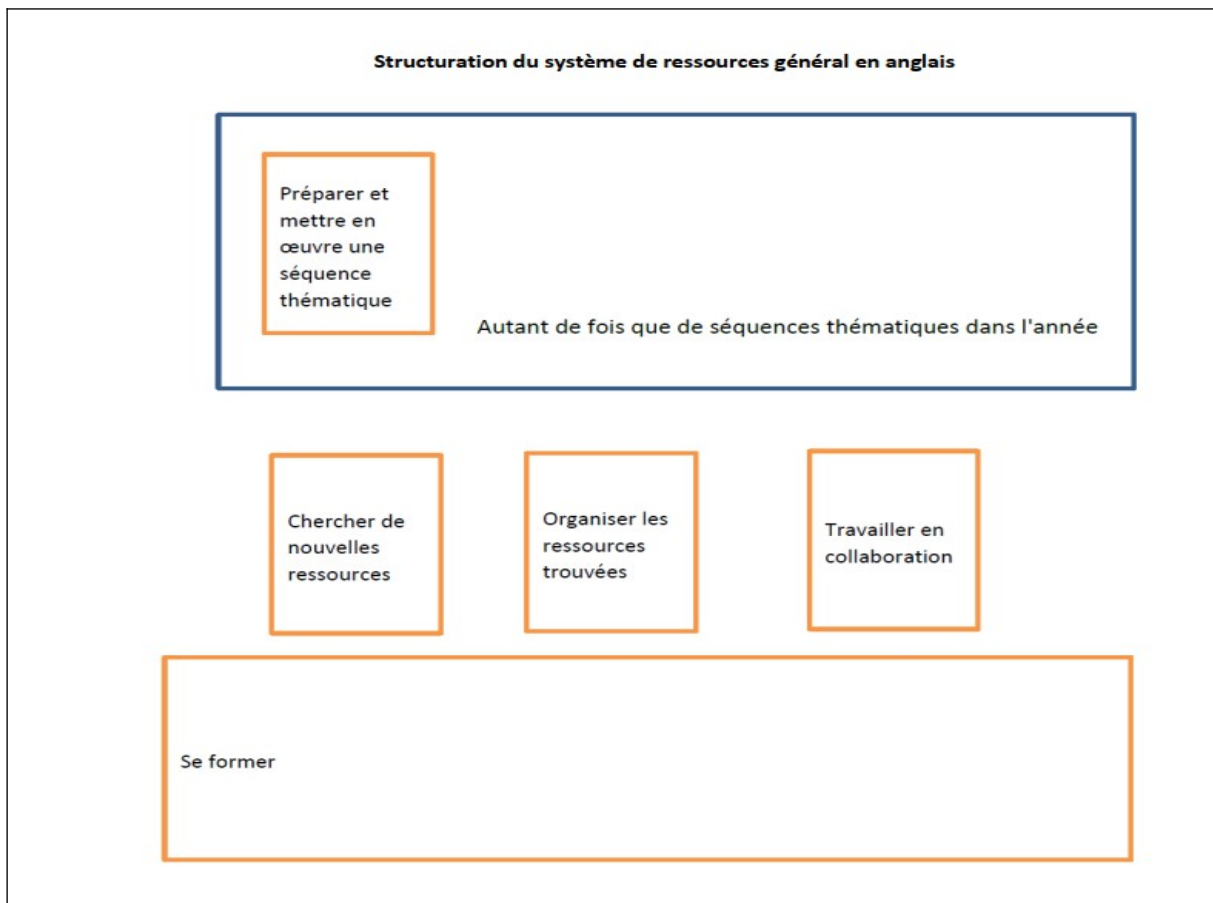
Structuration du système de ressources général en anglais

Préparer et mettre en œuvre une séquence thématique

Autant de fois que de séquences thématiques dans l'année

Chercher de nouvelles ressources

Organiser les ressources trouvées

Travailler en collaboration

Se former